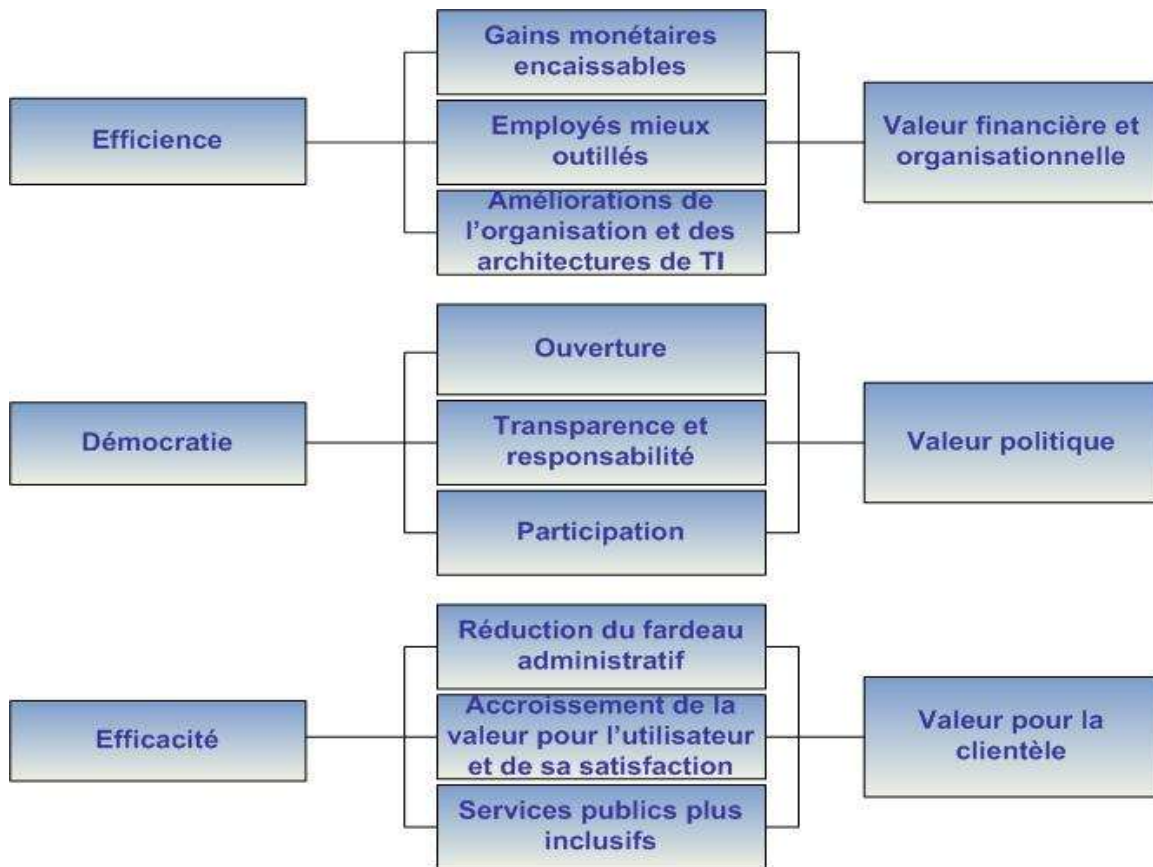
Efficience

Gains monétaires encaissables

Employés mieux outillés

Améliorations de l'organisation et des architectures de TI

Valeur financière et organisationnelle

Démocratie

Ouverture

Transparence et responsabilité

Participation

Valeur politique

Efficacité

Réduction du fardeau administratif

Accroissement de la valeur pour l'utilisateur et de sa satisfaction

Services publics plus inclusifs

Valeur pour la clientèle